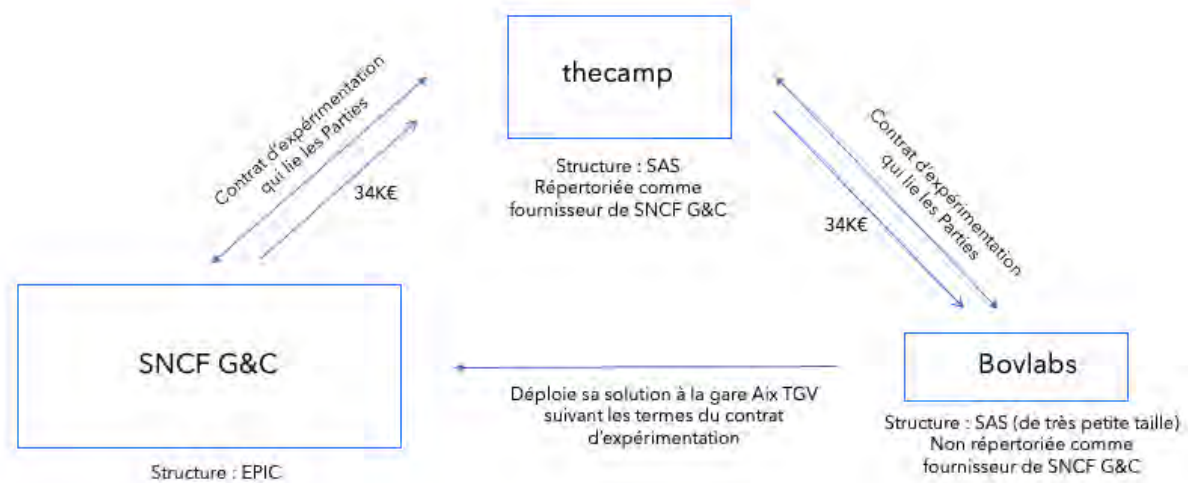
thecamp

Structure : SAS
Répertoriée comme fournisseur de SNCF G&C

Contrat d'expérimentation qui lie les Parties

34K€

Contrat d'expérimentation qui lie les Parties

34K€

SNCF G&C

Structure : EPIC

Déploie sa solution à la gare Aix TGV suivant les termes du contrat d'expérimentation

Bovlabs

Structure : SAS (de très petite taille)
Non répertoriée comme fournisseur de SNCF G&C